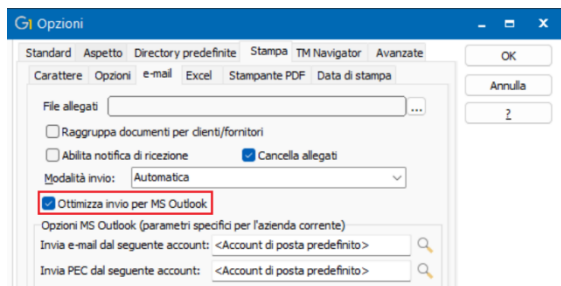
Opzioni

Standard | Aspetto | Directory predefinite | Stampa | TM Navigator | Avanzate

Carattere | Opzioni | e-mail | Excel | Stampante PDF | Data di stampa

File allegati ...

Raggruppa documenti per clienti/fornitori

Abilita notifica di ricezione

Cancella allegati

Modalità invio: Automatica

Ottimizza invio per MS Outlook

Opzioni MS Outlook (parametri specifici per l'azienda corrente)

Invia e-mail dal seguente account: <Account di posta predefinito>

Invia PEC dal seguente account: <Account di posta predefinito>

OK

Annulla

?